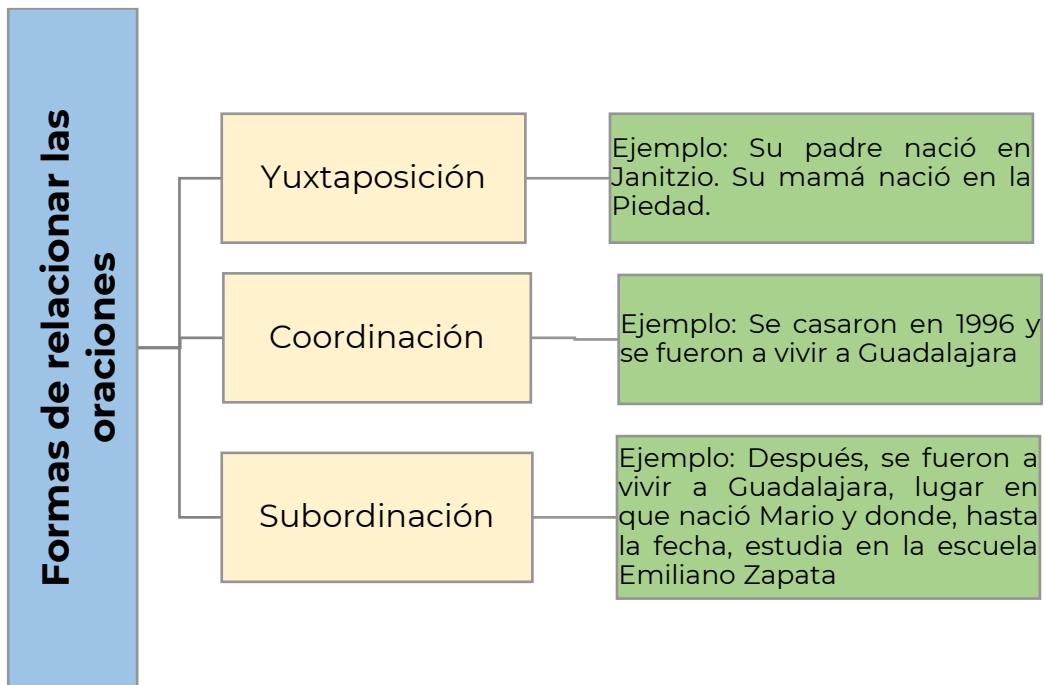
Formas de relacionar las oraciones

Yuxtaposición

Ejemplo: Su padre nació en Janitzio. Su mamá nació en la Piedad.

Coordinación

Ejemplo: Se casaron en 1996 y se fueron a vivir a Guadalajara

Subordinación

Ejemplo: Después, se fueron a vivir a Guadalajara, lugar en que nació Mario y donde, hasta la fecha, estudia en la escuela Emiliano Zapata